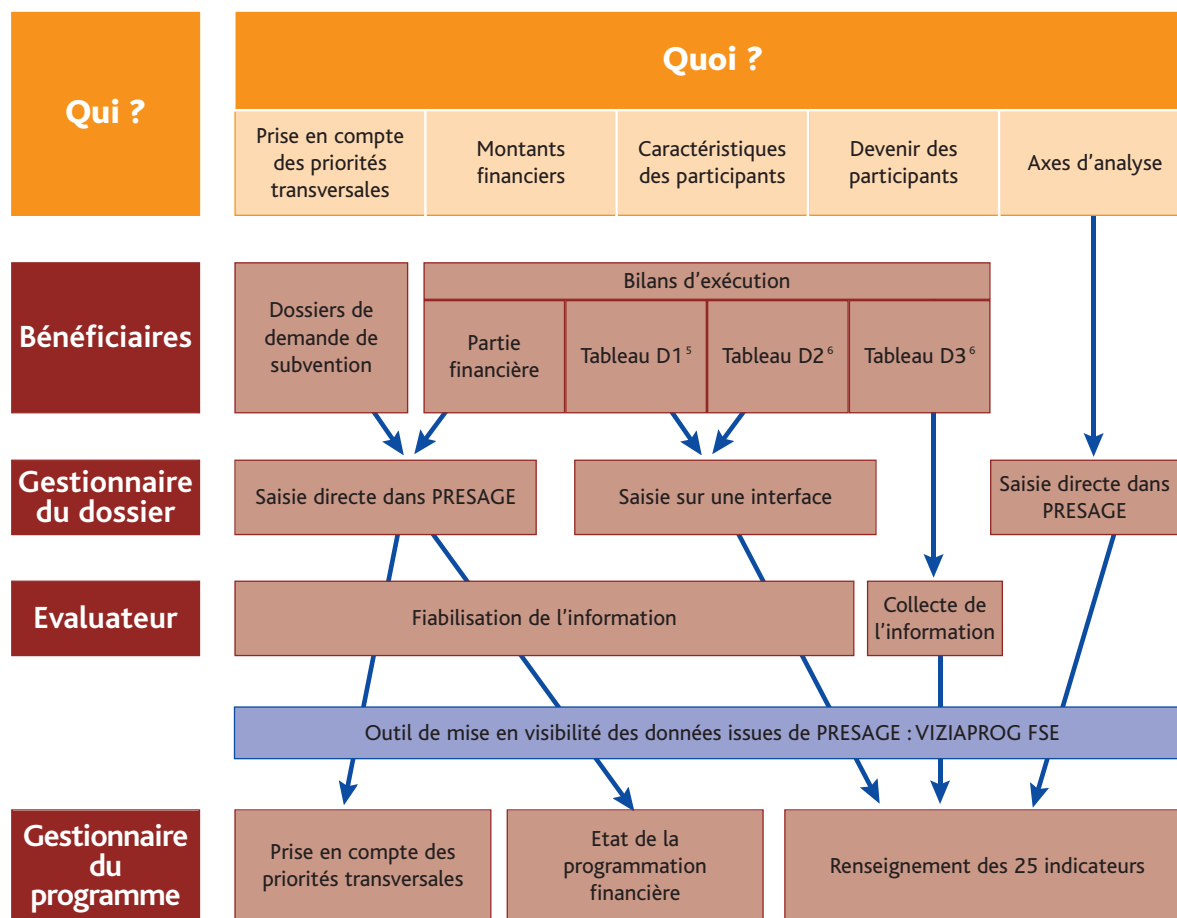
Qui ?

Quoi ?

Prise en compte des priorités transversales

Montants financiers

Caractéristiques des participants

Devenir des participants

Axes d'analyse

Bénéficiaires

Dossiers de demande de subvention

Bilans d'exécution

Partie financière

Tableau D1 $^{5}$

Tableau D2 $^{6}$

Tableau D3 $^{6}$

Gestionnaire du dossier

Saisie directe dans PRESAGE

Saisie sur une interface

Saisie directe dans PRESAGE

Evaluateur

Fiabilisation de l'information

Collecte de l'information

Outil de mise en visibilité des données issues de PRESAGE : VIZIAPROG FSE

Gestionnaire du programme

Prise en compte des priorités transversales

Etat de la programmation financière

Renseignement des 25 indicateurs